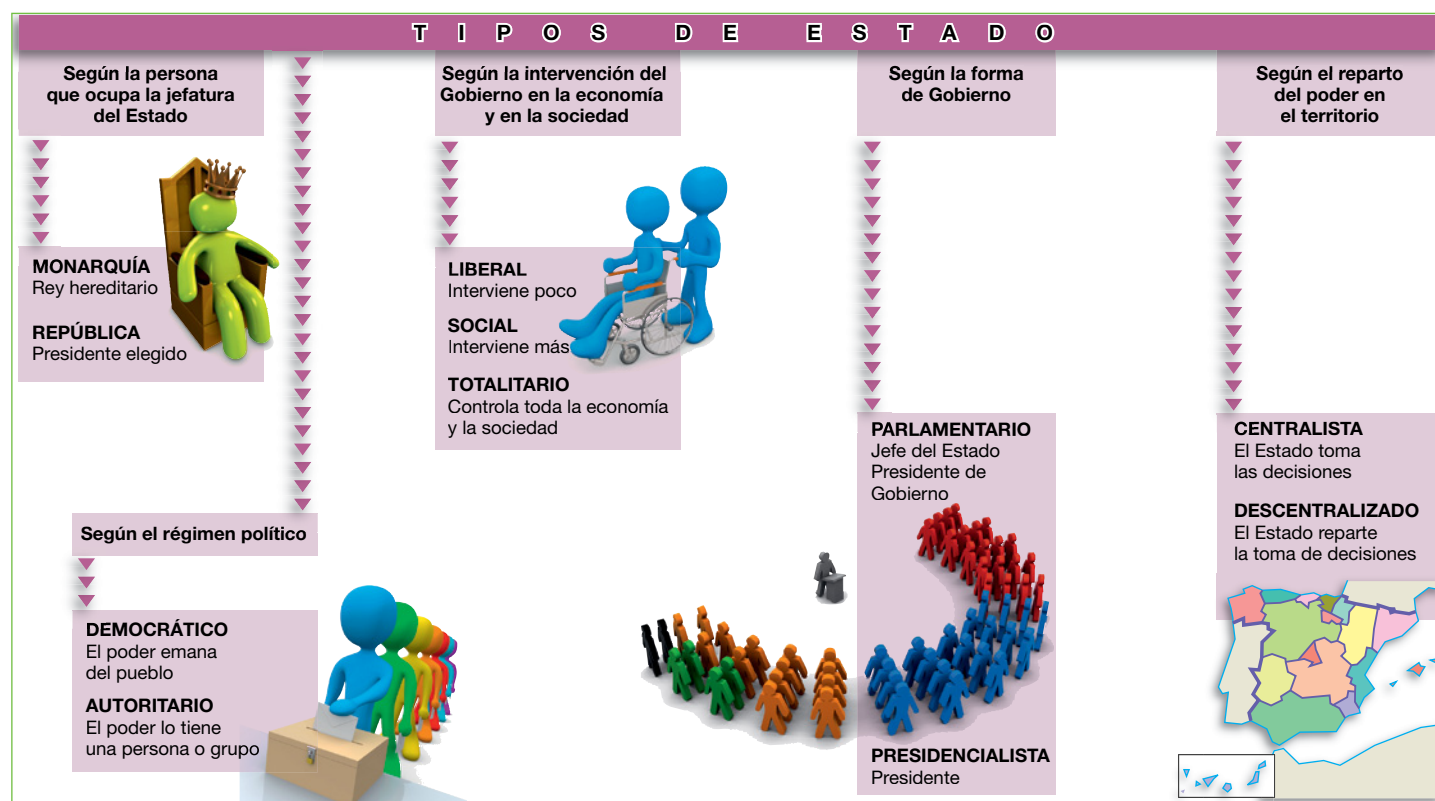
TIPOS DE ESTADO

Según la persona que ocupa la jefatura del Estado

MONARQUÍA
Rey hereditario

REPÚBLICA
Presidente elegido

Según el régimen político

DEMOCRÁTICO
El poder emana del pueblo

AUTORITARIO
El poder lo tiene una persona o grupo

Según la intervención del Gobierno en la economía y en la sociedad

LIBERAL
Interviene poco

SOCIAL
Interviene más

TOTALITARIO
Controla toda la economía y la sociedad

Según la forma de Gobierno

PARLAMENTARIO
Jefe del Estado
Presidente de Gobierno

PRESIDENCIALISTA
Presidente

Según el reparto del poder en el territorio

CENTRALISTA
El Estado toma las decisiones

DESCENTRALIZADO
El Estado reparte la toma de decisiones